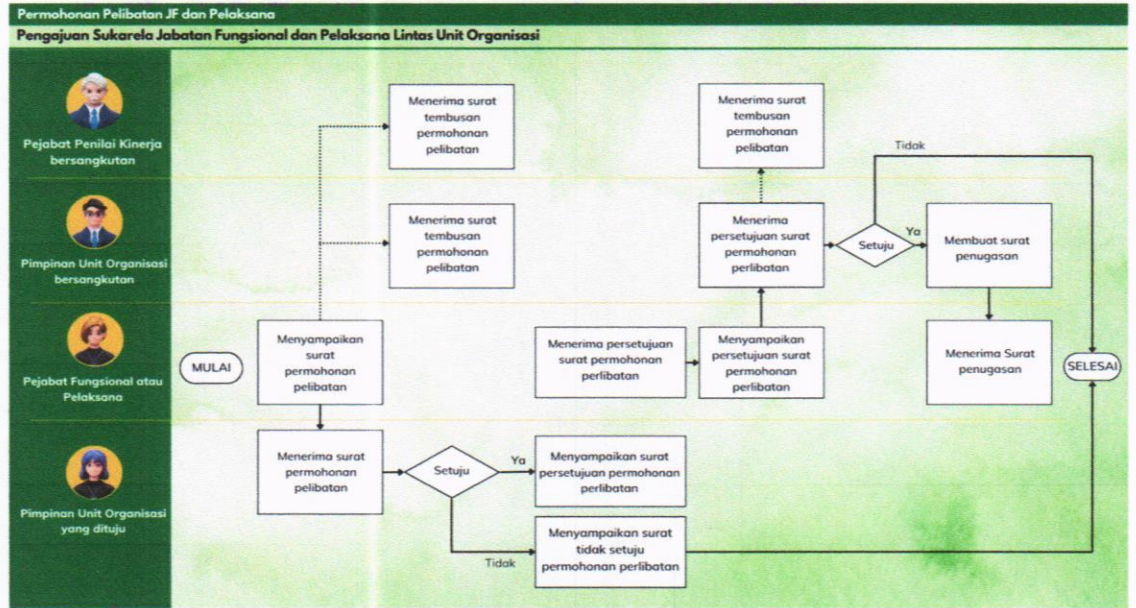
Permohonan Pelibatan JF dan Pelaksana

Pengajuan Sukarela Jabatan Fungsional dan Pelaksana Lintas Unit Organisasi

Pejabat Penilai Kinerja bersangkutan

Pimpinan Unit Organisasi bersangkutan

Pejabat Fungsional atau Pelaksana

Pimpinan Unit Organisasi yang dituju

Menerima surat tembusan permohonan pelibatan

Menerima surat tembusan permohonan pelibatan

Menerima surat tembusan permohonan pelibatan

Tidak

Menerima persetujuan surat permohonan perlibatan

Setuju

Ya

Membuat surat penugasan

MULAI

Menyampaikan surat permohonan pelibatan

Menerima persetujuan surat permohonan perlibatan

Menyampaikan persetujuan surat permohonan perlibatan

Menerima Surat penugasan

SELESAI

Menerima surat permohonan pelibatan

Setuju

Ya

Menyampaikan surat persetujuan permohonan perlibatan

Tidak

Menyampaikan surat tidak setuju permohonan perlibatan